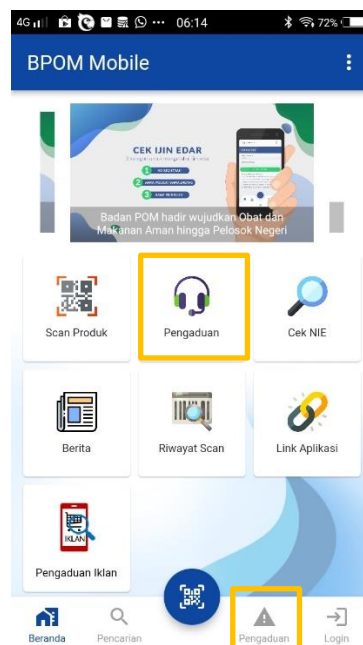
4G 06:14 72%

BPOM Mobile

CEK IJIN EDAR

Badan POM hadir wujudkan Obat dan Makanan Aman hingga Pelosok Negeri

Scan Produk

Pengaduan

Cek NIE

Berita

Riwayat Scan

Link Aplikasi

IKLAN

Pengaduan Iklan

Beranda

Pencarian

Pengaduan

Login